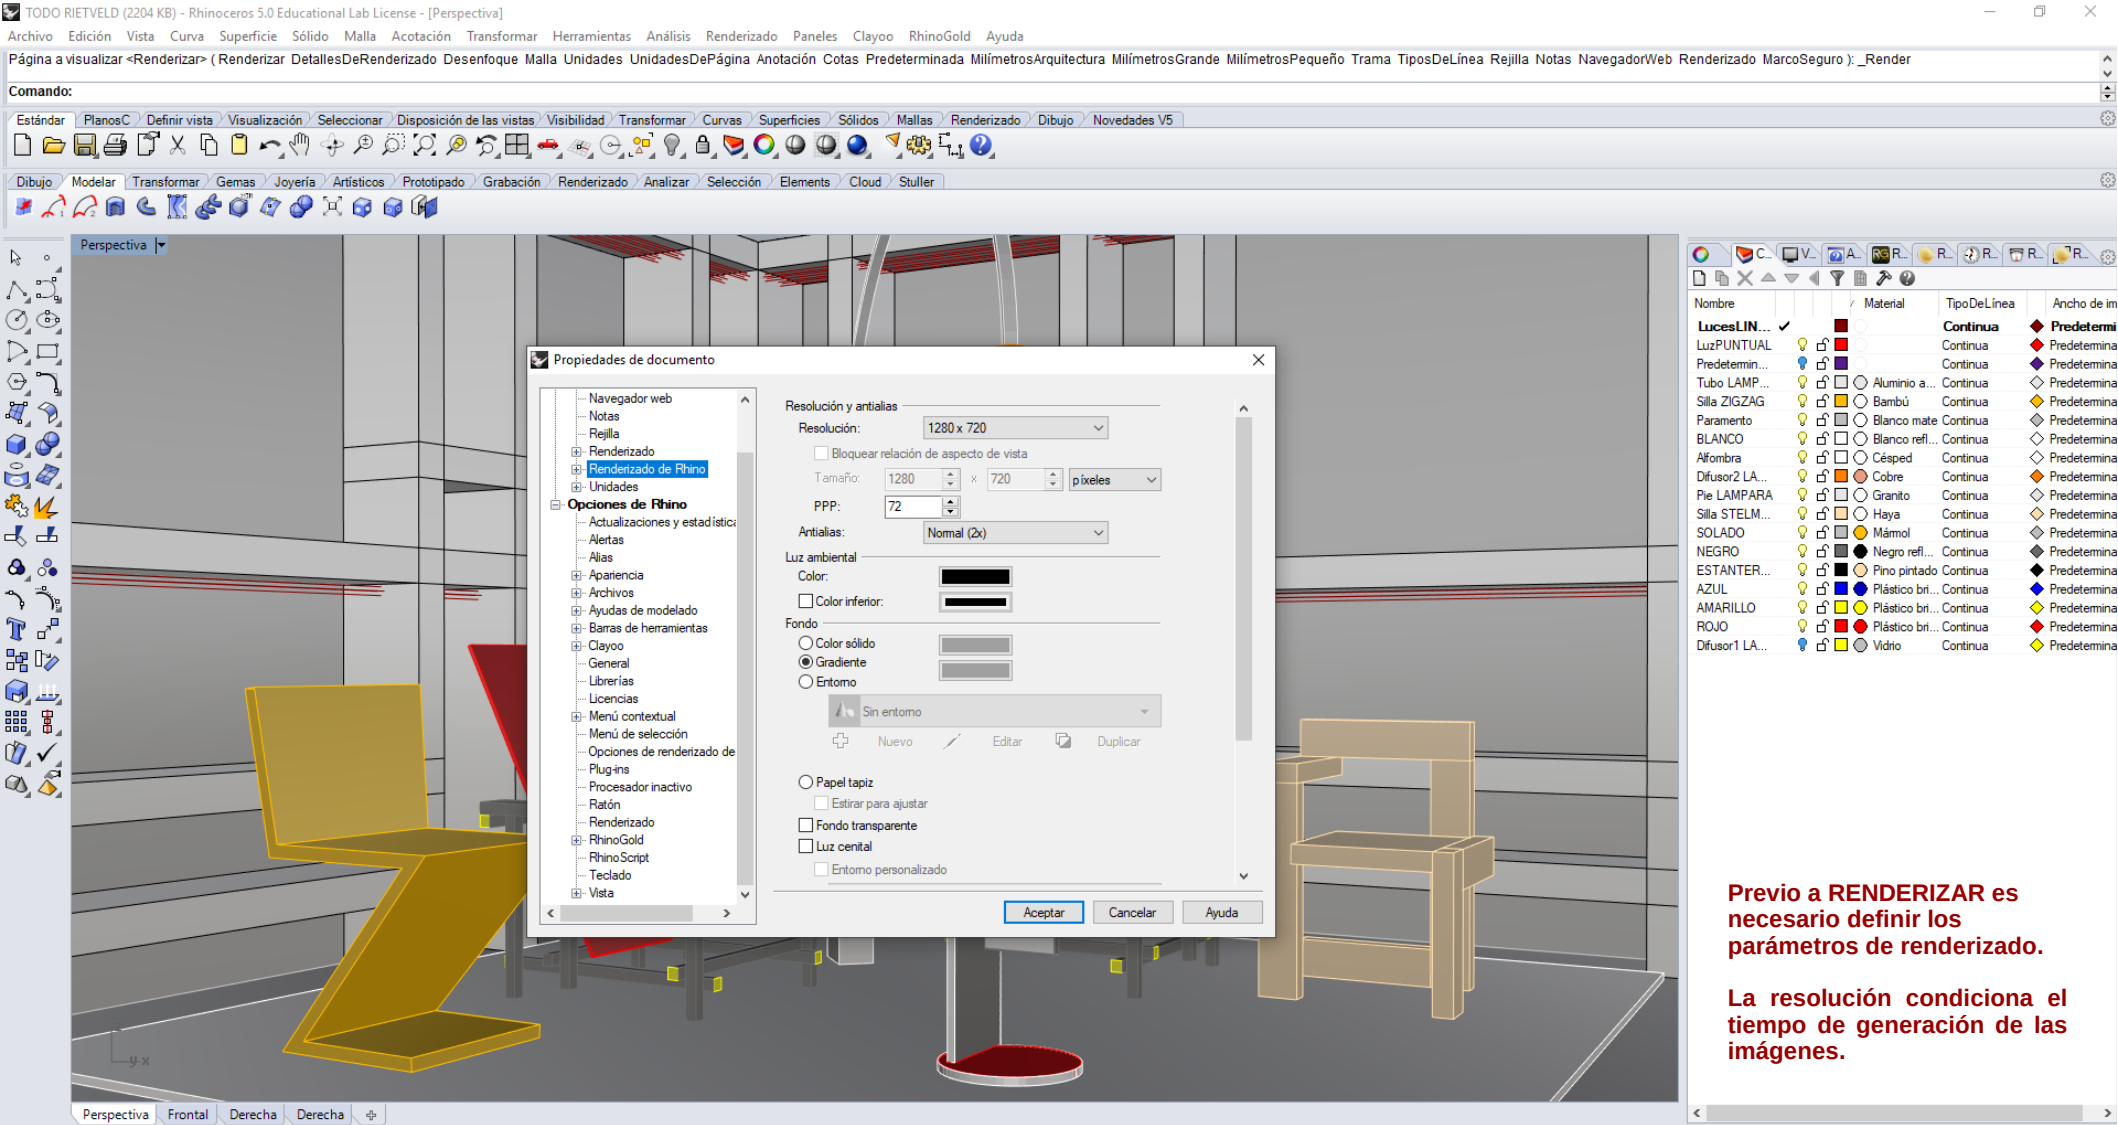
TODO RIETVELD (2204 KB) - Rhinoceros 5.0 Educational Lab License - [Perspectiva]

Archivo Edición Vista Curva Superficie Sólido Malla Acotación Transformar Herramientas Análisis Renderizado Paneles Clayoo RhinoGold Ayuda

Página a visualizar <Renderizar> ( Renderizar DetallesDeRenderizado Desenfoque Malla Unidades UnidadesDePágina Anotación Cotas Predeterminada MilímetrosArquitectura MilímetrosGrande MilímetrosPequeño Trama TiposDeLínea Rejilla Notas NavegadorWeb Renderizado MarcoSeguro ): _Render

Comando:

Estándar PlanosC Definir vista Visualización Seleccionar Disposición de las vistas Visibilidad Transformar Curvas Superficies Sólidos Mallas Renderizado Dibujo Novedades V5

Dibujo Modelar Transformar Gemas Joyería Artísticos Prototipado Grabación Renderizado Analizar Selección Elements Cloud Stuller

Perspectiva

Propiedades de documento

Navegador web
Notas
Rejilla
Renderizado
Renderizado de Rhino
Unidades
Opciones de Rhino
Actualizaciones y estadística
Alertas
Alias
Apariencia
Archivos
Ayudas de modelado
Barras de herramientas
Clayoo
General
Librerías
Licencias
Menú contextual
Menú de selección
Opciones de renderizado de
Plug-ins
Procesador inactivo
Ratón
Renderizado
RhinoGold
RhinoScript
Teclado
Vista

Resolución y antialias
Resolución: 1280 x 720
Bloquear relación de aspecto de vista
Tamaño: 1280 x 720 píxeles
PPP: 72
Antialias: Normal (2x)
Luz ambiental
Color:
Color inferior:
Fondo
Color sólido
Gradiente
Entorno
Sin entorno
Nuevo Editar Duplicar
Papel tapiz
Estirar para ajustar
Fondo transparente
Luz cenital
Entorno personalizado

Aceptar Cancelar Ayuda

| Nombre | | Material | TipoDeLínea | Ancho de im |
|---|---|---|---|---|
| LucesLIN... | ✓ | | Continua | Predetermi |
| LuzPUNTUAL | | | Continua | Predetermina |
| Predetermin... | | | Continua | Predetermina |
| Tubo LAMP... | | Aluminio a... | Continua | Predetermina |
| Silla ZIGZAG | | Bambú | Continua | Predetermina |
| Paramento | | Blanco mate | Continua | Predetermina |
| BLANCO | | Blanco refl... | Continua | Predetermina |
| Alfombra | | Césped | Continua | Predetermina |
| Difusor2 LA... | | Cobre | Continua | Predetermina |
| Pie LAMPARA | | Granito | Continua | Predetermina |
| Silla STELM... | | Haya | Continua | Predetermina |
| SOLADO | | Mármol | Continua | Predetermina |
| NEGRO | | Negro refl... | Continua | Predetermina |
| ESTANTER... | | Pino pintado | Continua | Predetermina |
| AZUL | | Plástico bri... | Continua | Predetermina |
| AMARILLO | | Plástico bri... | Continua | Predetermina |
| ROJO | | Plástico bri... | Continua | Predetermina |
| Difusor1 LA... | | Vidrio | Continua | Predetermina |

Previo a RENDERIZAR es necesario definir los parámetros de renderizado.

La resolución condiciona el tiempo de generación de las imágenes.

Perspectiva Frontal Derecha Derecha